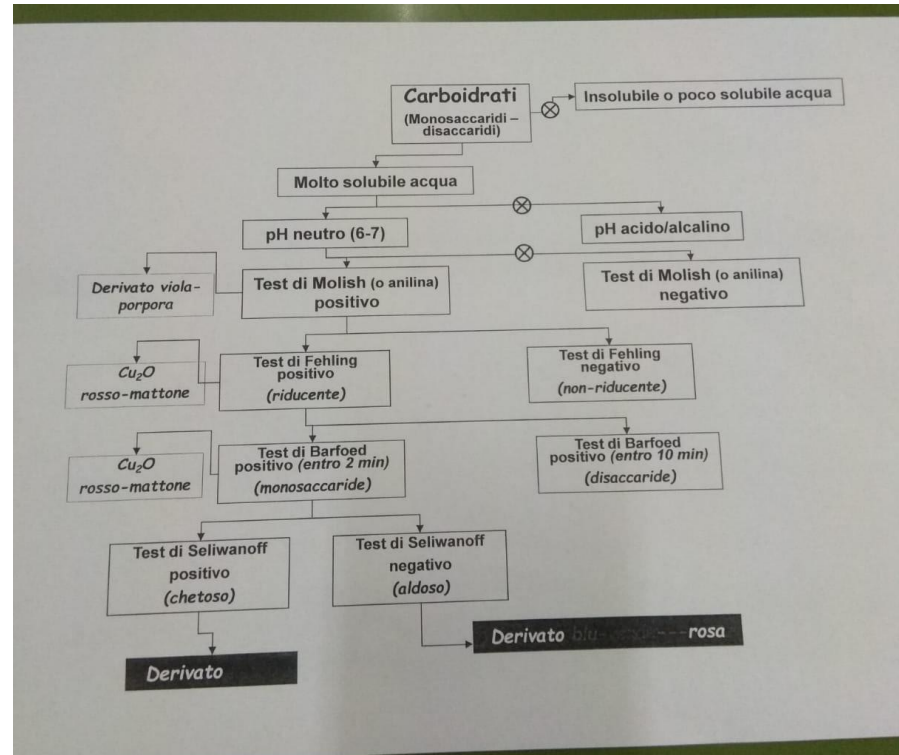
Carboidrati
(Monosaccaridi – disaccaridi)

Insolubile o poco solubile acqua

Molto solubile acqua

pH neutro (6-7)

pH acido/alcalino

Derivato viola-porpora

Test di Molish (o anilina) positivo

Test di Molish (o anilina) negativo

$Cu_2O$ rosso-mattone

Test di Fehling positivo (riducente)

Test di Fehling negativo (non-riducente)

$Cu_2O$ rosso-mattone

Test di Barfoed positivo (entro 2 min) (monosaccaride)

Test di Barfoed positivo (entro 10 min) (disaccaride)

Test di Seliwanoff positivo (chetoso)

Test di Seliwanoff negativo (aldoso)

Derivato

Derivato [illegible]---rosa